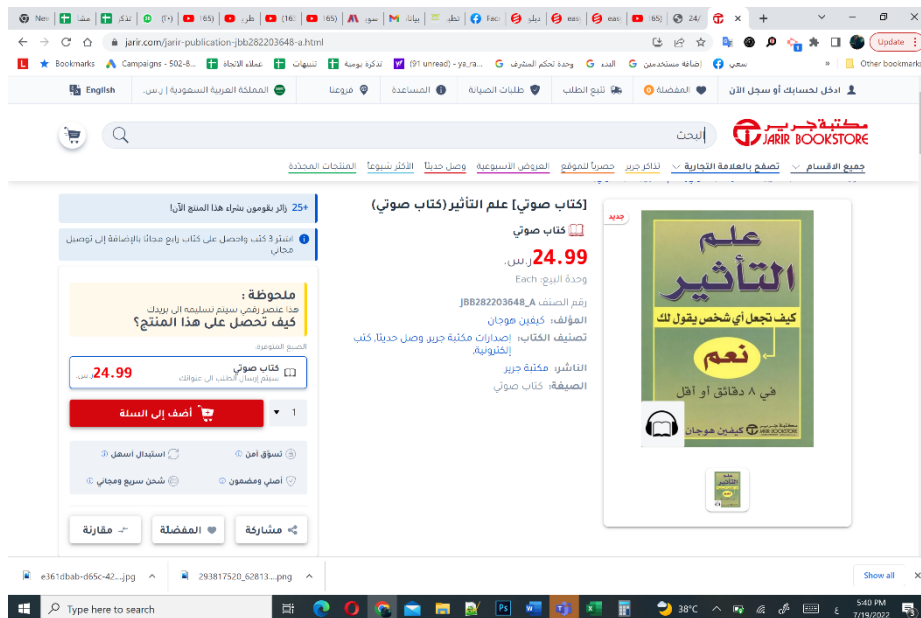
New | مشا | تذكر | (+) | (165) | ظرو | (16) | (165) | سو | بيانا | نظر | Face | دليل | eas | eas | (165) | 24/

jarir.com/jarir-publication-jbb282203648-a.html

Update

Bookmarks | Campaigns - 502-8... | عملاء الانجاز | تنبيهات | تذكرة يومية | (91 unread) - ya_ra... | وحدة تحكم المشرف | البدء | إضافة مستخدمين | سعي | Other bookmarks

ادخل لحسابك أو سجل الآن | المفضلة 0 | تتبع الطلب | طلبات الصيانة | المساعدة | فروعنا | المملكة العربية السعودية | ر.س. | English

مكتبة جرير JARIR BOOKSTORE

البحث

جميع الأقسام | تصفح بالعلامة التجارية | تذاكر جرير | حصرياً للموقع | العروض الأسبوعية | وصل حديثاً | الأكثر شيوعاً | المنتجات المجددة

جديد

علم التأثير

كيف تجعل أي شخص يقول لك نعم في ٨ دقائق أو أقل

مكتبة جرير | كيفن هوجان

[كتاب صوتي] علم التأثير (كتاب صوتي)

كتاب صوتي

24.99 ر.س.

وحدة البيع: Each

رقم الصنف JBB282203648_A

المؤلف: كيفن هوجان

تصنيف الكتاب: إصدارات مكتبة جرير وصل حديثاً, كتب إلكترونية,

الناشر: مكتبة جرير

الصيغة: كتاب صوتي

+25 زائر يقومون بشراء هذا المنتج الآن!

اشتر 3 كتب واحصل على كتاب رابع مجاناً بالإضافة إلى توصيل مجاني

ملحوظة :
هذا عنصر رقمي سيتم تسليمه الى بريدك
كيف تحصل على هذا المنتج؟

الصيغ المتوفرة

كتاب صوتي
سيتم إرسال الطلب الى عنوانك
24.99 ر.س.

1

أضف إلى السلة

تسوق آمن | استبدال اسهل
أصلي ومضمون | شحن سريع ومجاني

مشاركة | المفضلة | مقارنة

e361dbab-d65c-42....jpg | 293817520_62813....png | Show all

Type here to search

38°C | ع | 5:40 PM | 7/19/2022